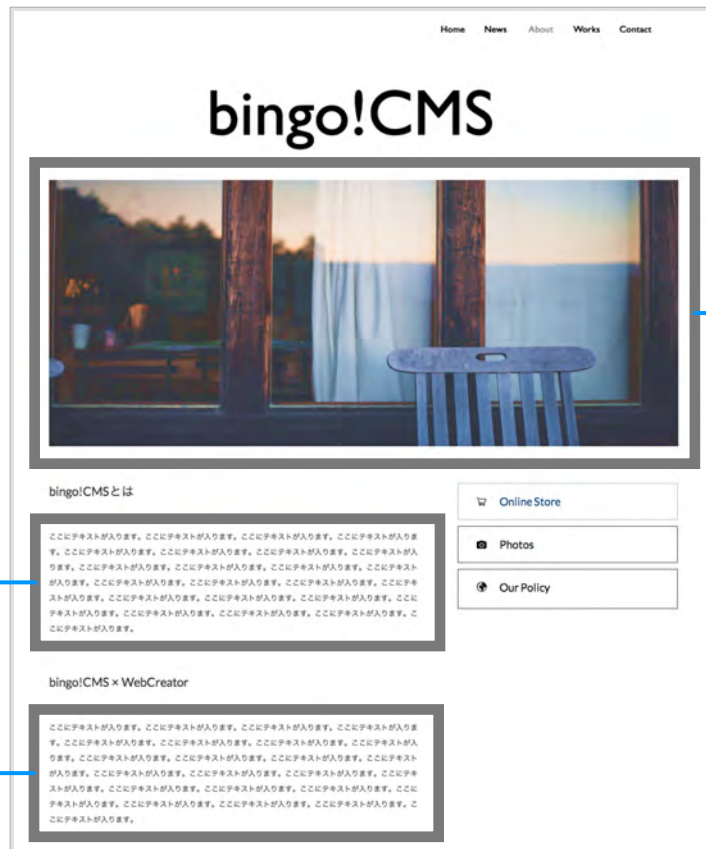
Home News About Works Contact

bingo!CMS

bingo!CMSとは

ここにテキストが入ります。ここにテキストが入ります。ここにテキストが入ります。ここにテキストが入ります。ここにテキストが入ります。ここにテキストが入ります。ここにテキストが入ります。ここにテキストが入ります。ここにテキストが入ります。ここにテキストが入ります。ここにテキストが入ります。ここにテキストが入ります。ここにテキストが入ります。ここにテキストが入ります。ここにテキストが入ります。ここにテキストが入ります。ここにテキストが入ります。ここにテキストが入ります。ここにテキストが入ります。ここにテキストが入ります。ここにテキストが入ります。ここにテキストが入ります。

Online Store

Photos

Our Policy

bingo!CMS × WebCreator

ここにテキストが入ります。ここにテキストが入ります。ここにテキストが入ります。ここにテキストが入ります。ここにテキストが入ります。ここにテキストが入ります。ここにテキストが入ります。ここにテキストが入ります。ここにテキストが入ります。ここにテキストが入ります。ここにテキストが入ります。ここにテキストが入ります。ここにテキストが入ります。ここにテキストが入ります。ここにテキストが入ります。ここにテキストが入ります。ここにテキストが入ります。ここにテキストが入ります。ここにテキストが入ります。ここにテキストが入ります。ここにテキストが入ります。ここにテキストが入ります。